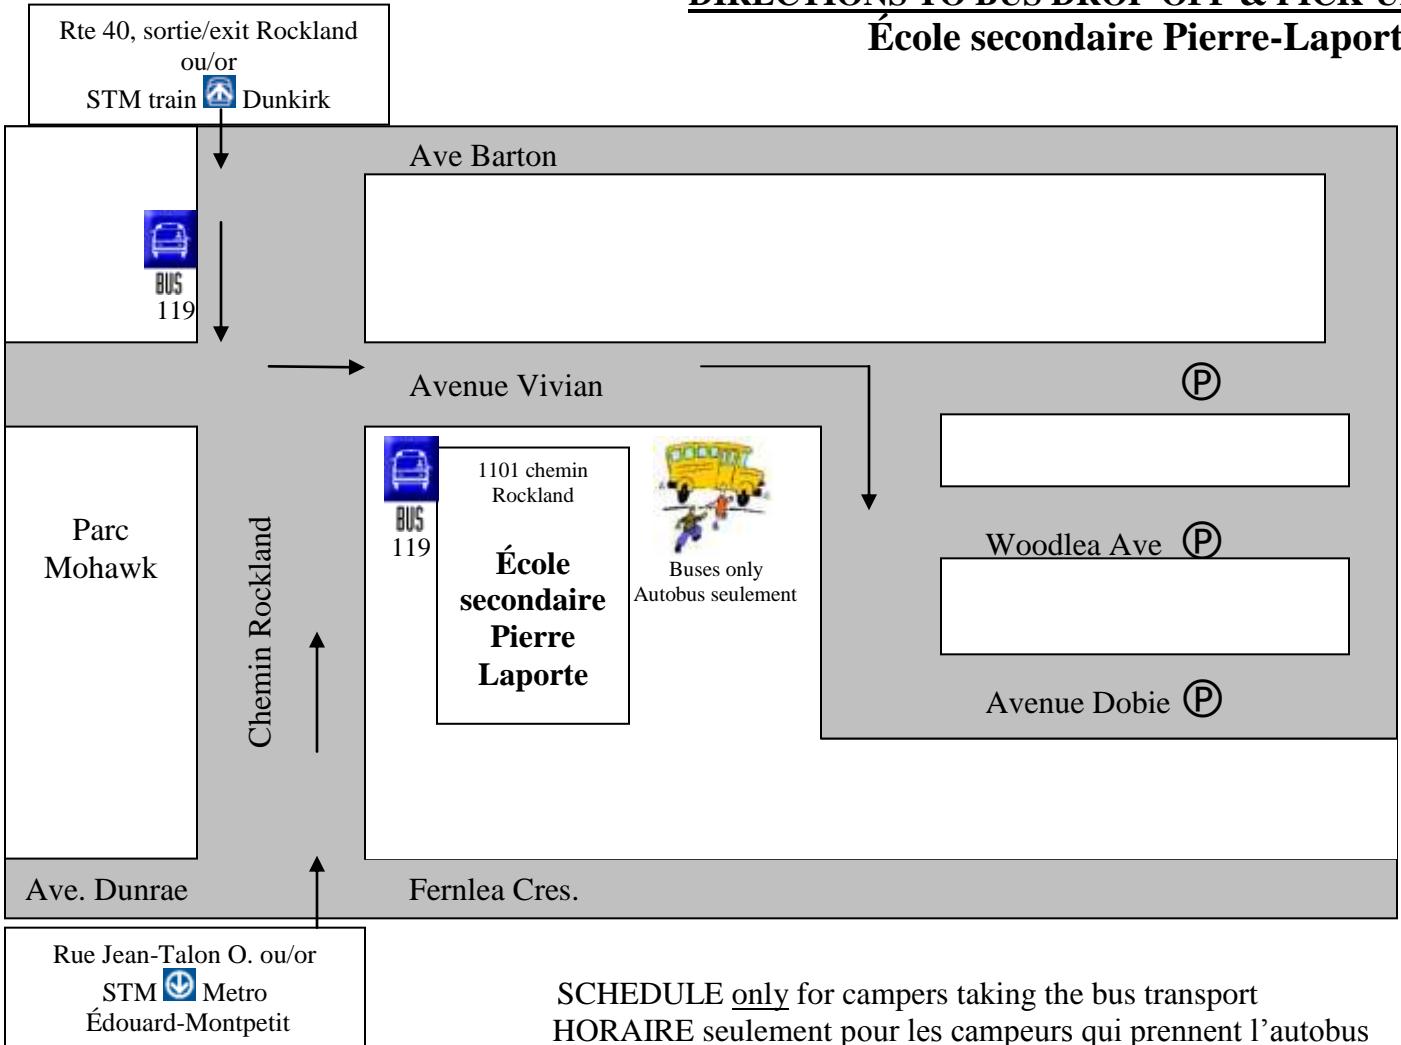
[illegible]
École secondaire Pierre-Laport

Rte 40, sortie/exit Rockland ou/or STM train Dunkirk

Ave Barton

BUS 119

Avenue Vivian

Ⓟ

BUS 119

1101 chemin Rockland

École secondaire Pierre Laporte

Buses only Autobus seulement

Woodlea Ave Ⓟ

Parc Mohawk

Chemin Rockland

Avenue Dobie Ⓟ

Ave. Dunrae

Fernlea Cres.

Rue Jean-Talon O. ou/or STM Metro Édouard-Montpetit

SCHEDULE only for campers taking the bus transport
HORAIRE seulement pour les campeurs qui prennent l'autobus